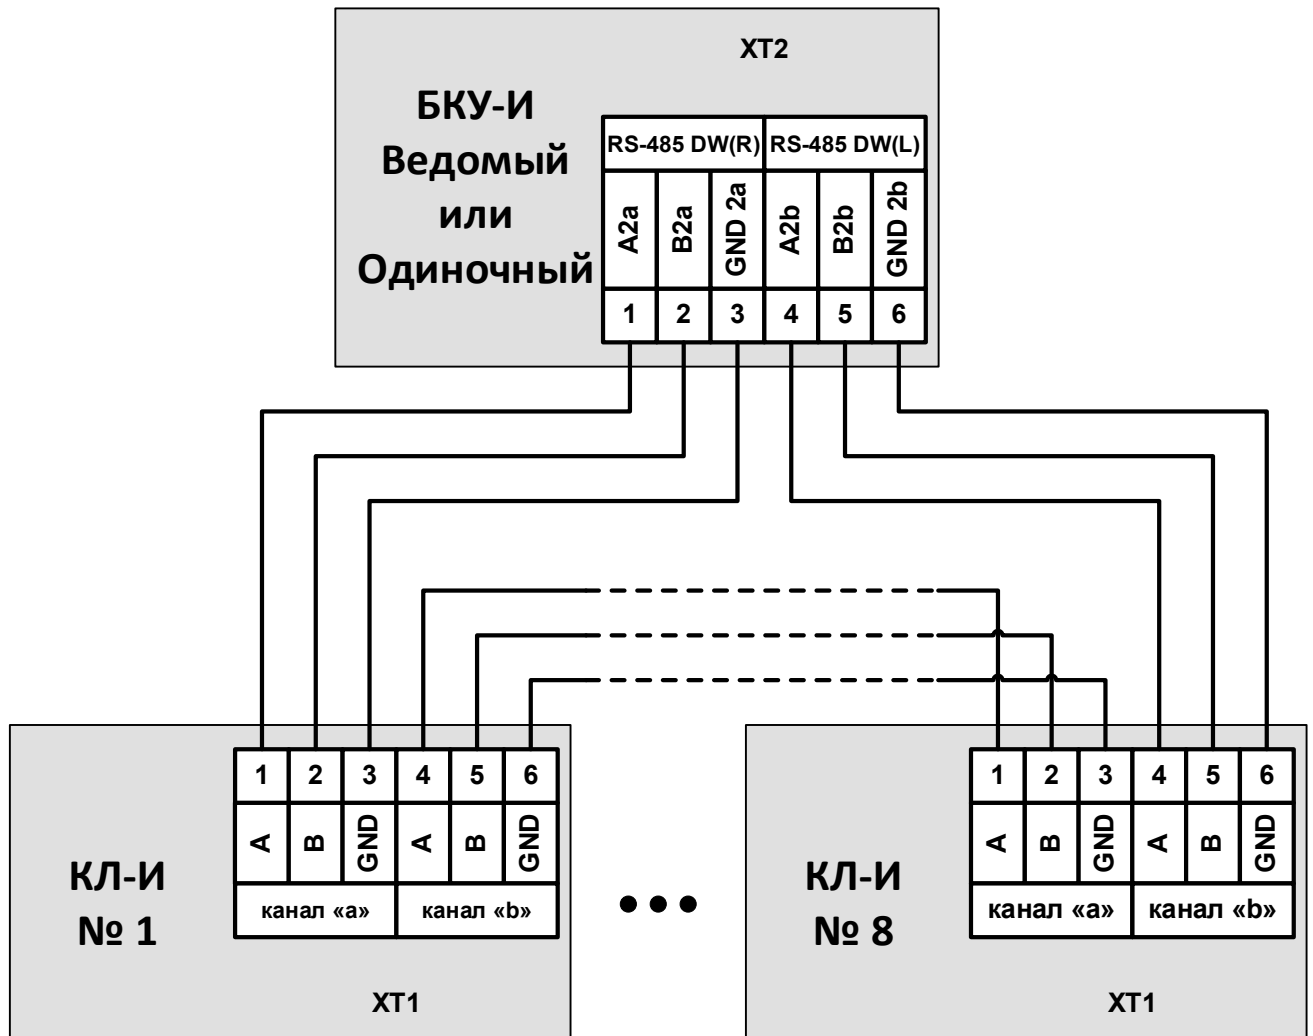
XT2

БКУ-И
Ведомый
или
Одиночный

| RS-485 DW(R) | | | RS-485 DW(L) | | |
|---|---|---|---|---|---|
| A2a | B2a | GND 2a | A2b | B2b | GND 2b |
| 1 | 2 | 3 | 4 | 5 | 6 |

| 1 | 2 | 3 | 4 | 5 | 6 |
|---|---|---|---|---|---|
| A | B | GND | A | B | GND |
| канал «a» | | | канал «b» | | |

КЛ-И
№ 1

XT1

КЛ-И
№ 8

| 1 | 2 | 3 | 4 | 5 | 6 |
|---|---|---|---|---|---|
| A | B | GND | A | B | GND |
| канал «a» | | | канал «b» | | |

XT1